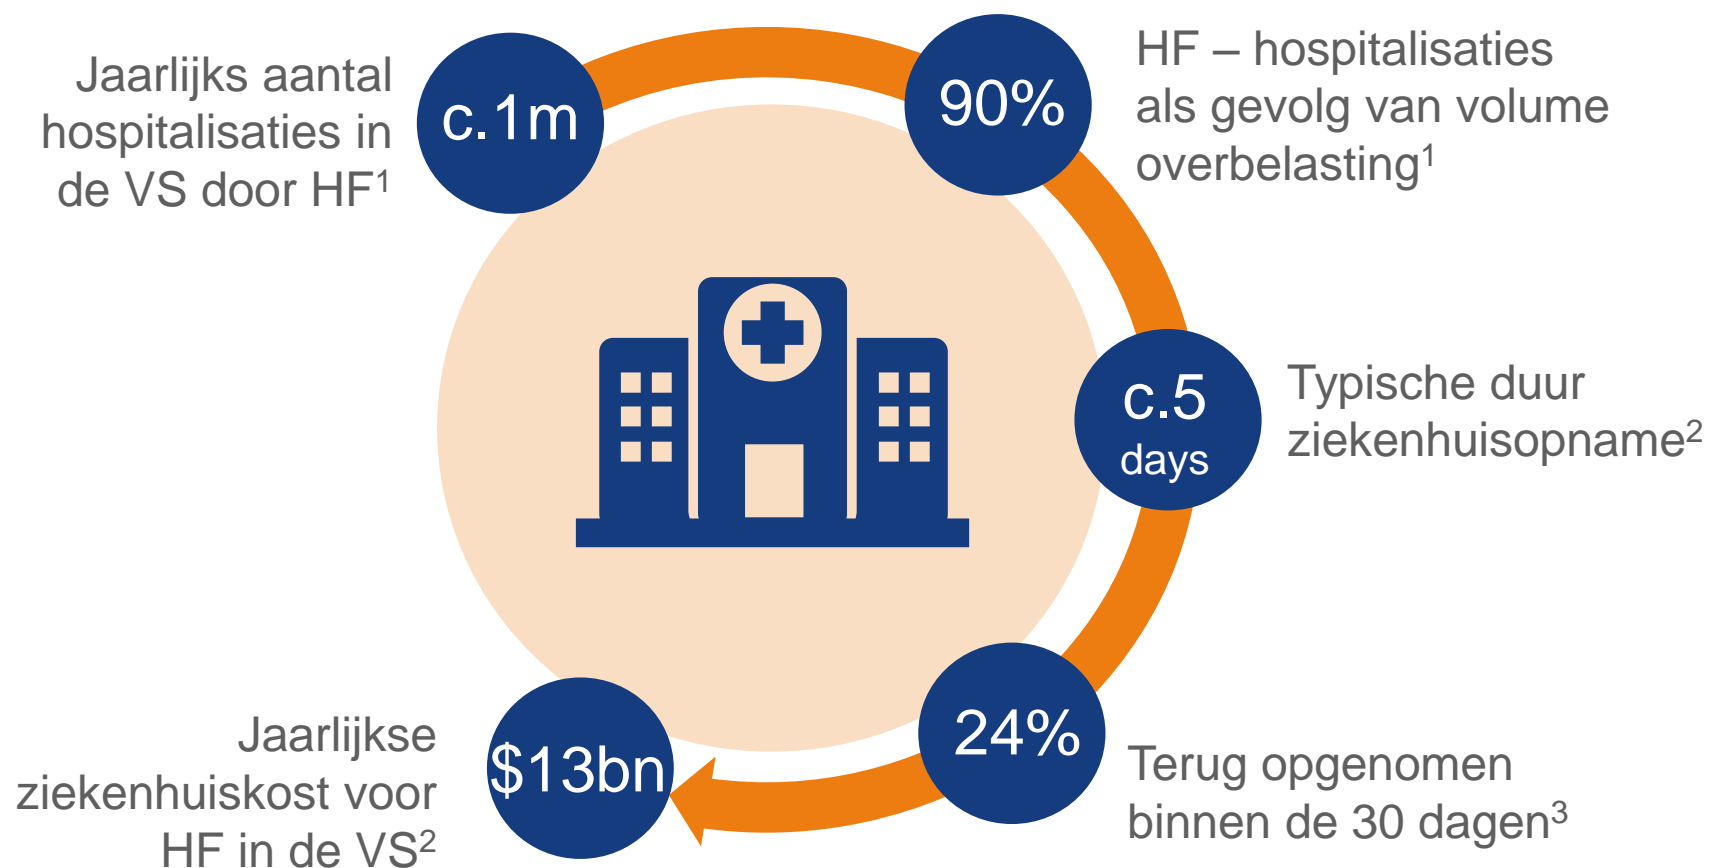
Jaarlijks aantal hospitalisaties in de VS door HF$^1$

c.1m

90%

HF – hospitalisaties als gevolg van volume overbelasting$^1$

c.5 days

Typische duur ziekenhuisopname$^2$

24%

Terug opgenomen binnen de 30 dagen$^3$

$13bn

Jaarlijkse ziekenhuiskost voor HF in de VS$^2$